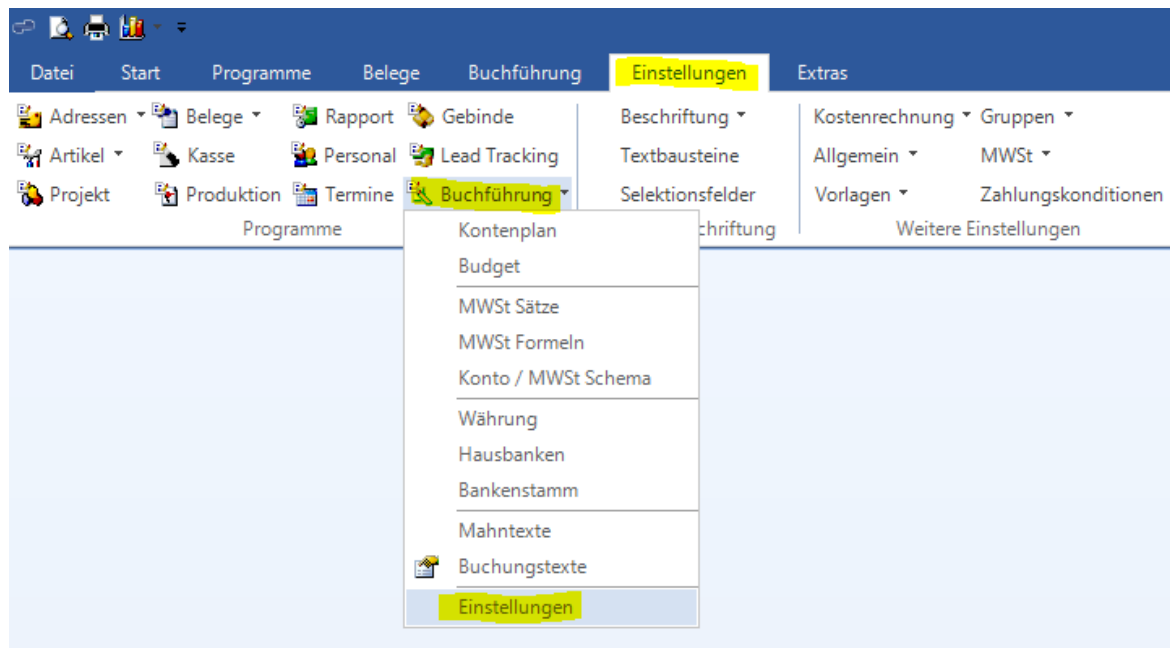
Datei Start Programme Belege Buchführung Einstellungen Extras

Adressen Belege Rapport Gebinde
Artikel Kasse Personal Lead Tracking
Projekt Produktion Termine Buchführung
Programme

Beschriftung
Textbausteine
Selektionsfelder
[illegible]chriftung

Kostenrechnung Gruppen
Allgemein MWSt
Vorlagen Zahlungskonditionen
Weitere Einstellungen

Kontenplan
Budget
MWSt Sätze
MWSt Formeln
Konto / MWSt Schema
Währung
Hausbanken
Bankenstamm
Mahntexte
Buchungstexte
Einstellungen